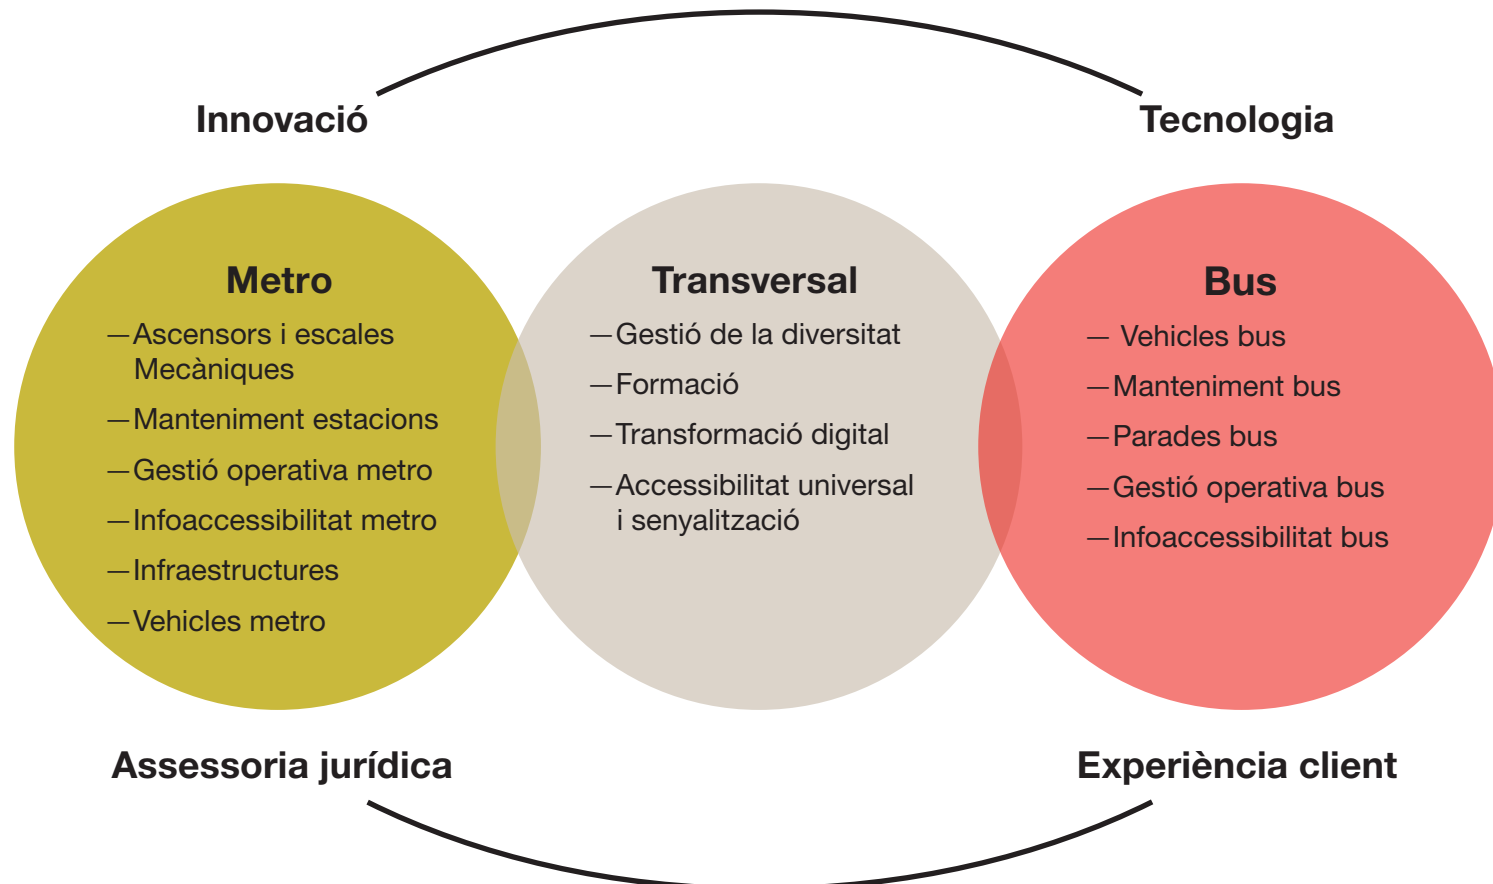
Innovació

Tecnologia

Metro

—Ascensors i escales Mecàniques

—Manteniment estacions

—Gestió operativa metro

—Infoaccessibilitat metro

—Infraestructures

—Vehicles metro

Transversal

—Gestió de la diversitat

—Formació

—Transformació digital

—Accessibilitat universal i senyalització

Bus

— Vehicles bus

—Manteniment bus

—Parades bus

—Gestió operativa bus

—Infoaccessibilitat bus

Assessoria jurídica

Experiència client